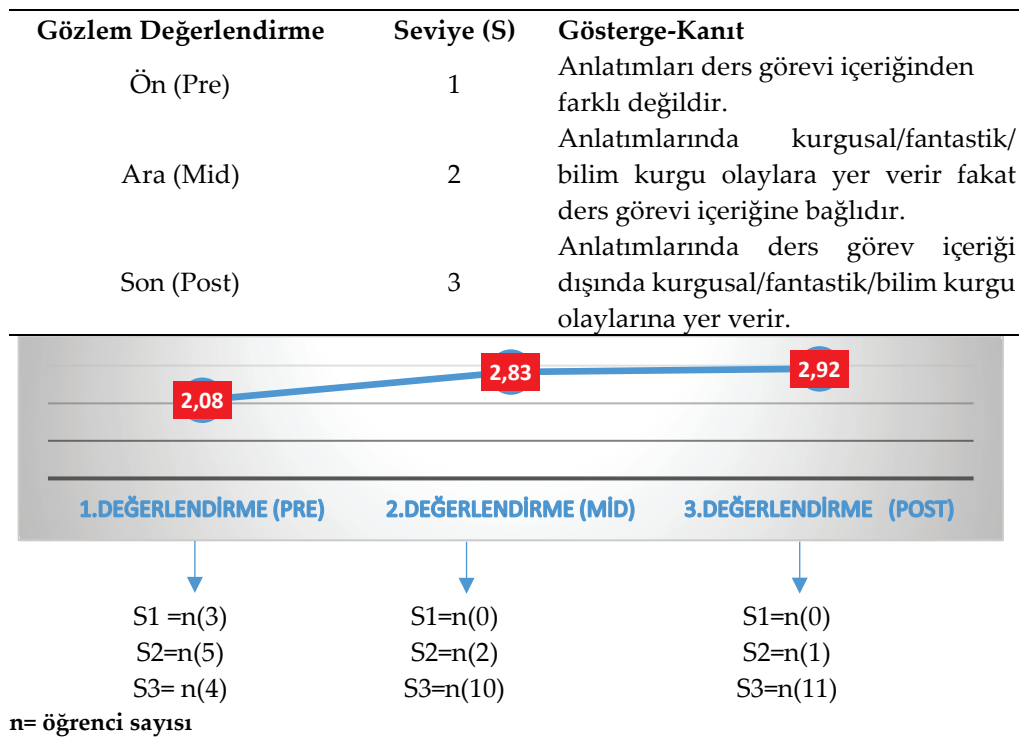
| Gözlem Değerlendirme | Seviye (S) | Gösterge-Kanıt |
|---|---|---|
| Ön (Pre) | 1 | Anlatımları ders görevi içeriğinden farklı değildir. |
| Ara (Mid) | 2 | Anlatımlarında kurgusal/fantastik/ bilim kurgu olaylara yer verir fakat ders görevi içeriğine bağlıdır. |
| Son (Post) | 3 | Anlatımlarında ders görev içeriği dışında kurgusal/fantastik/bilim kurgu olaylarına yer verir. |

2,08
2,83
2,92

1.DEĞERLENDİRME (PRE)
2.DEĞERLENDİRME (MİD)
3.DEĞERLENDİRME (POST)

S1 =n(3)
S2=n(5)
S3= n(4)

S1=n(0)
S2=n(2)
S3=n(10)

S1=n(0)
S2=n(1)
S3=n(11)

n= öğrenci sayısı